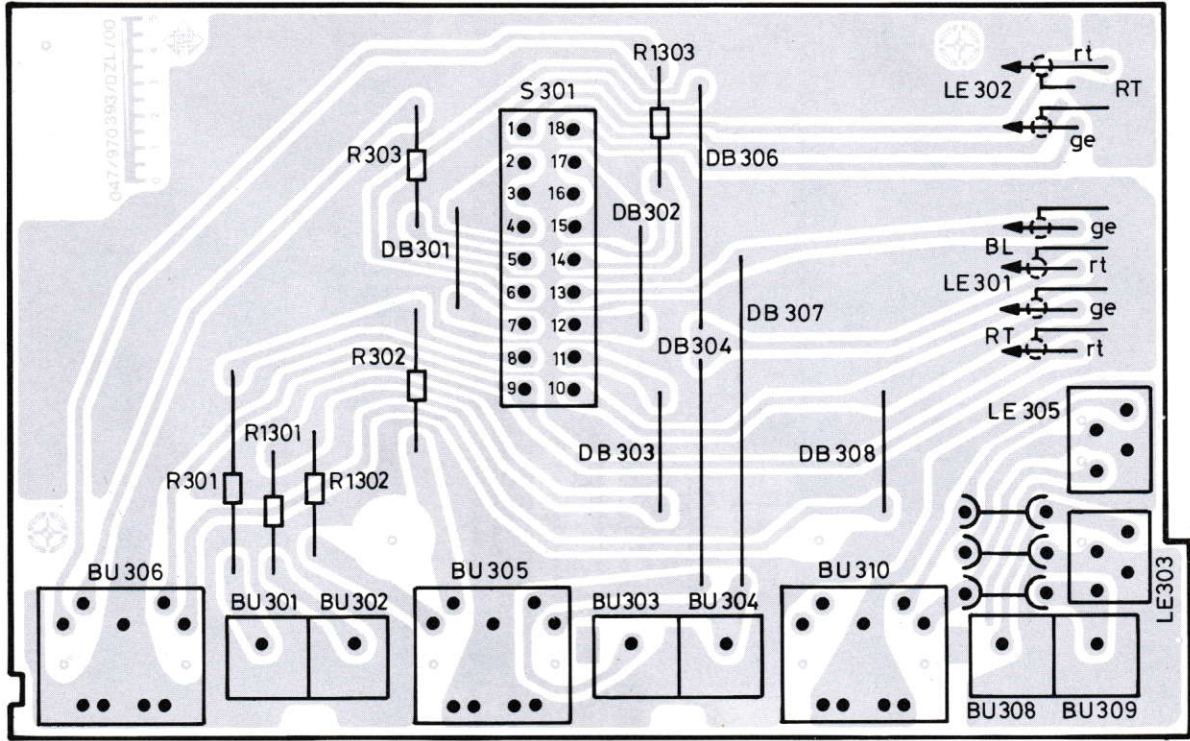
047/970393/DZL/00

S 301

1 18
2 17
3 16
4 15
5 14
6 13
7 12
8 11
9 10

R1303

rt
LE 302
RT
ge

R303

DB 306

DB 302

DB301

ge
BL
rt
LE 301
ge
RT
rt

DB 307

R302

DB304

R1301

DB 303

DB 308

LE 305

R301
R1302

BU 306
BU 301
BU 302
BU 305
BU303
BU 304
BU 310

LE303

BU308
BU309